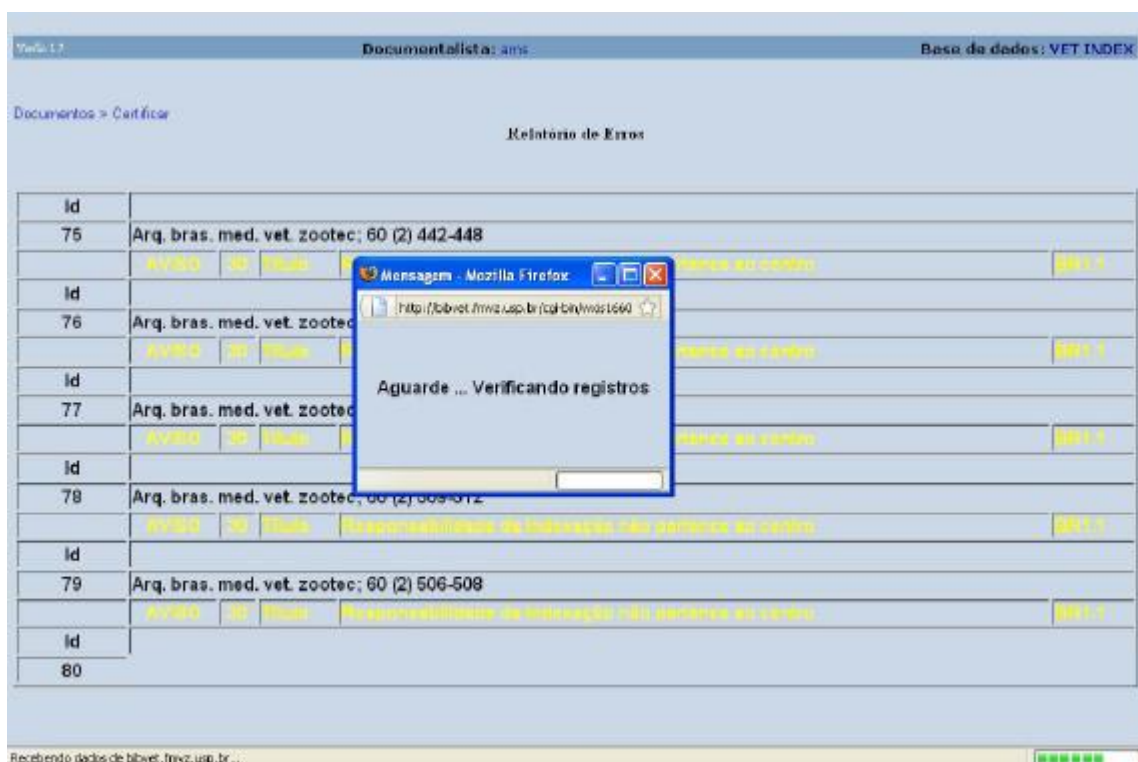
Versão 1.7 Documentalista: ams Base de dados: VET INDEX

Documentos > Certificar

Relatório de Erros

| Id | |
|---|---|
| 75 | Arq. bras. med. vet. zootec; 60 (2) 442-448 |
| | AVISO 30 Título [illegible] pertence ao centro BR1.1 |
| Id | |
| 76 | Arq. bras. med. vet. zootec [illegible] |
| | AVISO 30 Título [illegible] pertence ao centro BR1.1 |
| Id | |
| 77 | Arq. bras. med. vet. zootec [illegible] |
| | AVISO 30 Título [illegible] pertence ao centro BR1.1 |
| Id | |
| 78 | Arq. bras. med. vet. zootec; 60 (2) 509-512 |
| | AVISO 30 Título Responsabilidade da indexação não pertence ao centro BR1.1 |
| Id | |
| 79 | Arq. bras. med. vet. zootec; 60 (2) 506-508 |
| | AVISO 30 Título Responsabilidade da indexação não pertence ao centro BR1.1 |
| Id | |
| 80 | |

Mensagem - Mozilla Firefox

http://bibvet.fmvz.usp.br/cgi-bin/wxis1660

Aguarde ... Verificando registros

Recebendo dados de bibvet.fmvz.usp.br...